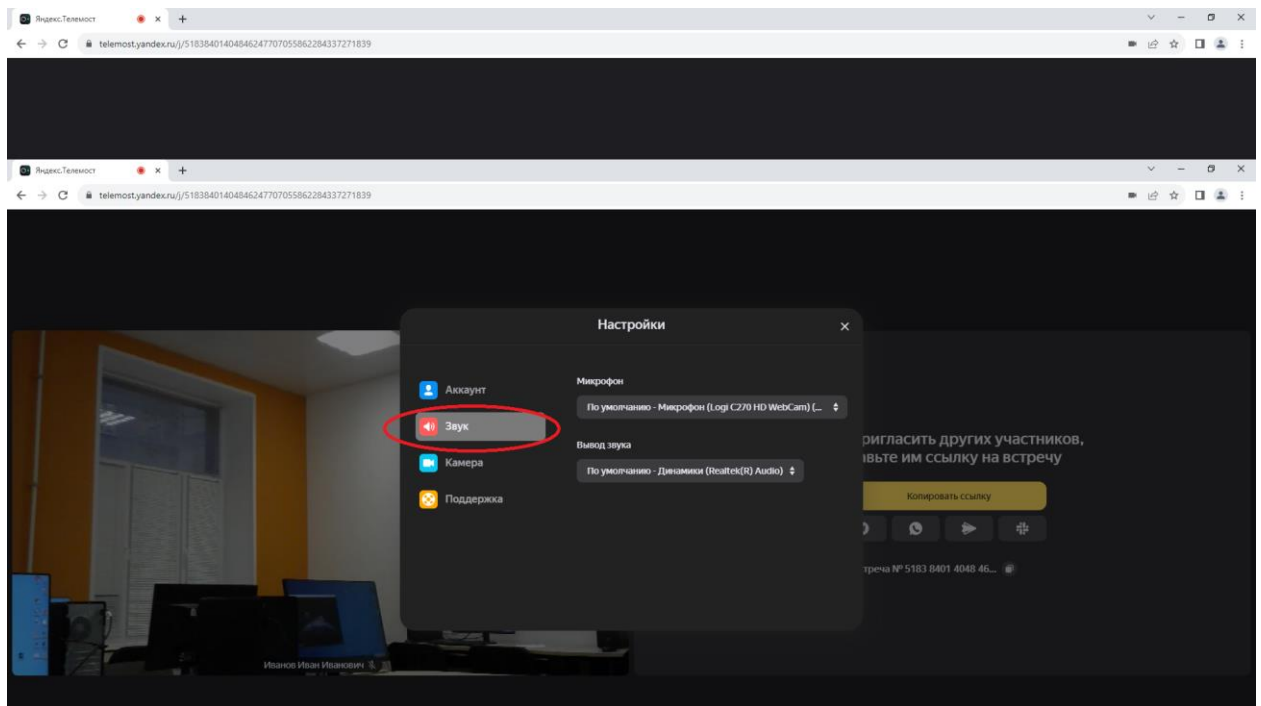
Яндекс.Телемост
telemost.yandex.ru/j/51838401404846247707055862284337271839

Яндекс.Телемост
telemost.yandex.ru/j/51838401404846247707055862284337271839

Настройки

Аккаунт
Звук
Камера
Поддержка

Микрофон
По умолчанию - Микрофон (Logi C270 HD WebCam) (...

Вывод звука
По умолчанию - Динамики (Realtek(R) Audio)

ригласить других участников,
вьте им ссылку на встречу

Копировать ссылку

треча № 5183 8401 4048 46...

Иванов Иван Иванович